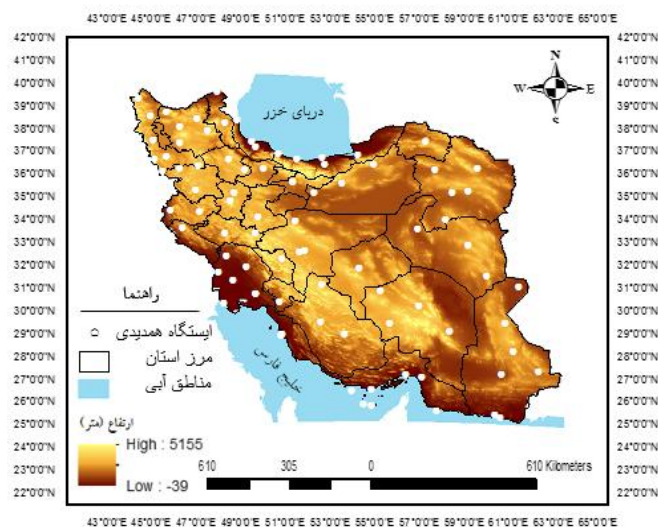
43°0'0"E 45°0'0"E 47°0'0"E 49°0'0"E 51°0'0"E 53°0'0"E 55°0'0"E 57°0'0"E 59°0'0"E 61°0'0"E 63°0'0"E 65°0'0"E

42°0'0"N
41°0'0"N
40°0'0"N
39°0'0"N
38°0'0"N
37°0'0"N
36°0'0"N
35°0'0"N
34°0'0"N
33°0'0"N
32°0'0"N
31°0'0"N
30°0'0"N
29°0'0"N
28°0'0"N
27°0'0"N
26°0'0"N
25°0'0"N
24°0'0"N
23°0'0"N
22°0'0"N

N
W E
S

دریای خزر

خلیج فارس

راهنما
ایستگاه همدیدی
مرز استان
مناطق آبی

ارتفاع (متر)
High : 5155
Low : -39

610 305 0 610 Kilometers

42°0'0"N
41°0'0"N
40°0'0"N
39°0'0"N
38°0'0"N
37°0'0"N
36°0'0"N
35°0'0"N
34°0'0"N
33°0'0"N
32°0'0"N
31°0'0"N
30°0'0"N
29°0'0"N
28°0'0"N
27°0'0"N
26°0'0"N
25°0'0"N
24°0'0"N
23°0'0"N
22°0'0"N

43°0'0"E 45°0'0"E 47°0'0"E 49°0'0"E 51°0'0"E 53°0'0"E 55°0'0"E 57°0'0"E 59°0'0"E 61°0'0"E 63°0'0"E 65°0'0"E